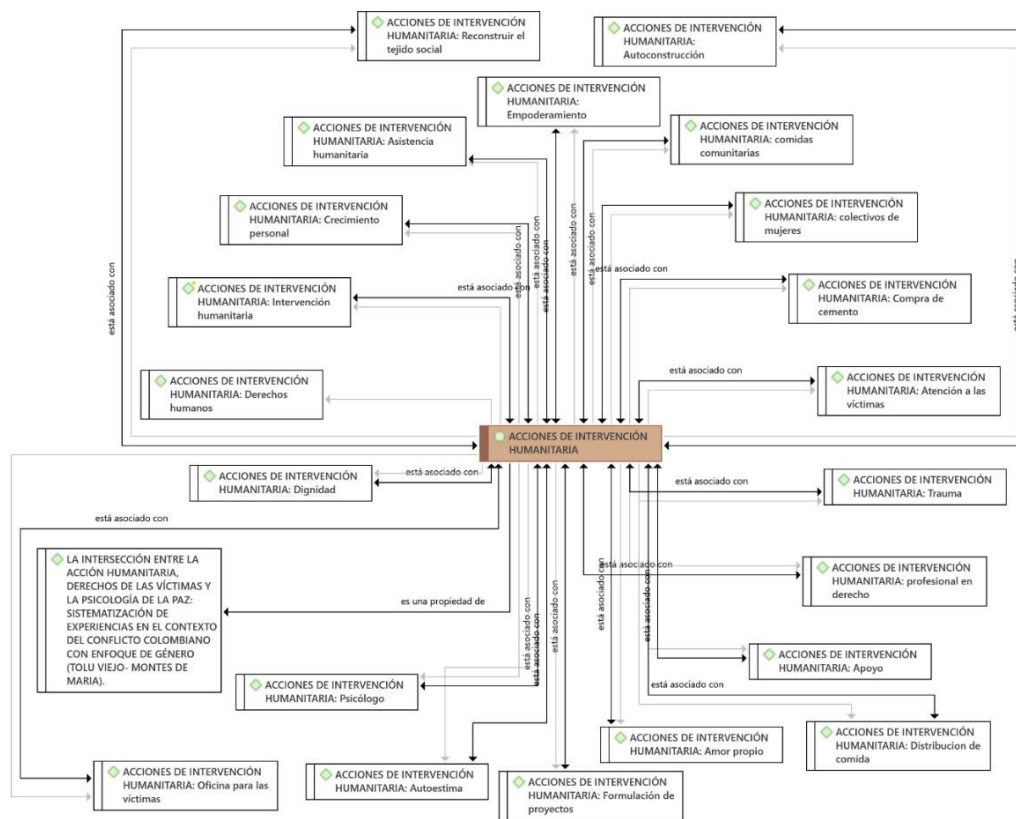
ACCIONES DE INTERVENCIÓN HUMANITARIA: Reconstruir el tejido social

ACCIONES DE INTERVENCIÓN HUMANITARIA: Autoconstrucción

ACCIONES DE INTERVENCIÓN HUMANITARIA: Empoderamiento

ACCIONES DE INTERVENCIÓN HUMANITARIA: Asistencia humanitaria

ACCIONES DE INTERVENCIÓN HUMANITARIA: comidas comunitarias

ACCIONES DE INTERVENCIÓN HUMANITARIA: Crecimiento personal

ACCIONES DE INTERVENCIÓN HUMANITARIA: colectivos de mujeres

ACCIONES DE INTERVENCIÓN HUMANITARIA: Intervención humanitaria

ACCIONES DE INTERVENCIÓN HUMANITARIA: Compra de cemento

ACCIONES DE INTERVENCIÓN HUMANITARIA: Derechos humanos

ACCIONES DE INTERVENCIÓN HUMANITARIA: Atención a las víctimas

está asociado con

está asociado con

está asociado con

está asociado con

está asociado con

está asociado con

está asociado con

está asociado con

está asociado con

está asociado con

ACCIONES DE INTERVENCIÓN HUMANITARIA

ACCIONES DE INTERVENCIÓN HUMANITARIA: Dignidad

está asociado con

ACCIONES DE INTERVENCIÓN HUMANITARIA: Trauma

está asociado con

está asociado con

LA INTERSECCIÓN ENTRE LA ACCIÓN HUMANITARIA, DERECHOS DE LAS VÍCTIMAS Y LA PSICOLOGÍA DE LA PAZ: SISTEMATIZACIÓN DE EXPERIENCIAS EN EL CONTEXTO DEL CONFLICTO COLOMBIANO CON ENFOQUE DE GÉNERO (TOLU VIEJO- MONTES DE MARIA).

está asociado con

ACCIONES DE INTERVENCIÓN HUMANITARIA: profesional en derecho

es una propiedad de

está asociado con

está asociado con

está asociado con

está asociado con

está asociado con

está asociado con

ACCIONES DE INTERVENCIÓN HUMANITARIA: Apoyo

ACCIONES DE INTERVENCIÓN HUMANITARIA: Psicólogo

está asociado con

ACCIONES DE INTERVENCIÓN HUMANITARIA: Amor propio

ACCIONES DE INTERVENCIÓN HUMANITARIA: Distribucion de comida

ACCIONES DE INTERVENCIÓN HUMANITARIA: Oficina para las víctimas

ACCIONES DE INTERVENCIÓN HUMANITARIA: Autoestima

ACCIONES DE INTERVENCIÓN HUMANITARIA: Formulación de proyectos